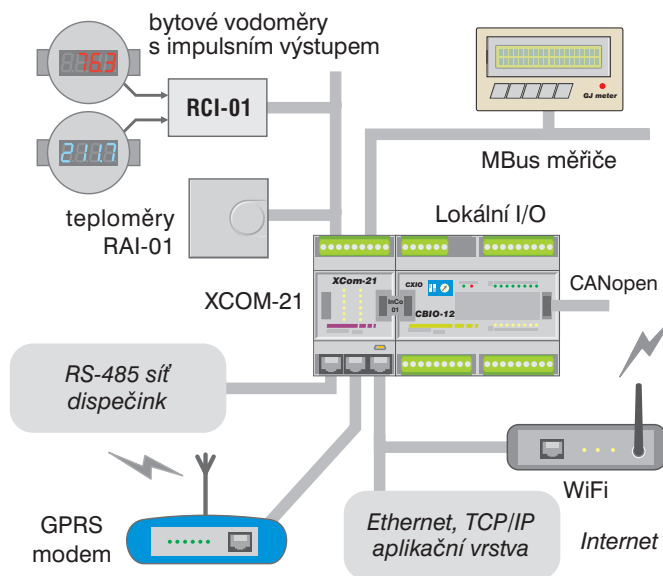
bytové vodoměry s impulsním výstupem

763

2117

RCI-01

GJ meter

MBus měřiče

teploměry RAI-01

Lokální I/O

XCom-21

InCo 01

CXIO

CBIO-12

XCOM-21

CANopen

RS-485 síť dispečink

GPRS modem

Ethernet, TCP/IP aplikační vrstva

WiFi

Internet